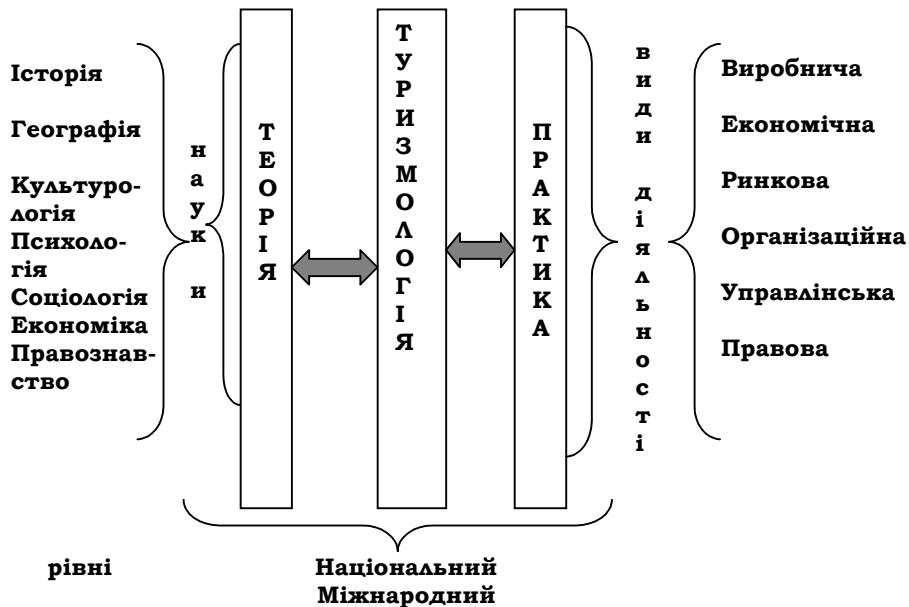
Історія

Географія

Культурологія

Психологія

Соціологія

Економіка

Правознавство

науки

ТЕОРІЯ

ТУРИЗМОЛОГІЯ

ПРАКТИКА

види діяльності

Виробнича

Економічна

Ринкова

Організаційна

Управлінська

Правова

рівні

Національний
Міжнародний